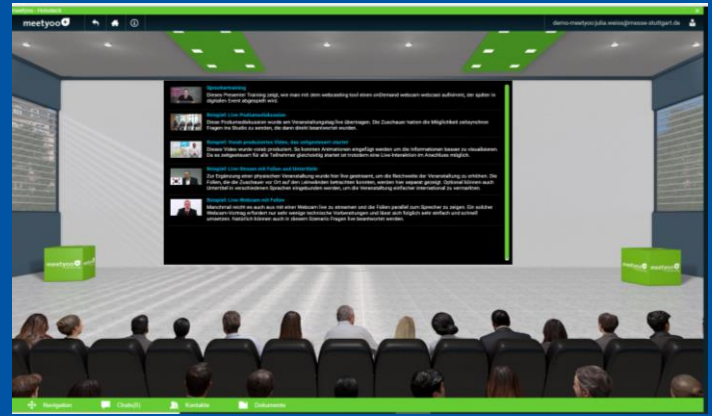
meetyoo

demo-meetyoo;julia.weiss@messe-stuttgart.de

Sprechertraining
Dieses Presenter Training zeigt, wie man mit dem webcasting tool einen unDemand webcast webcast aufnimmt, der später in digitalen Event abgespielt wird.

Beispiel: Live-Podiumsdiskussion
Diese Podiumsdiskussion wurde am Veranstaltungstag live übertragen. Die Zuschauer hatten die Möglichkeit selbstverständlich Fragen ins Studio zu senden, die dann direkt beantwortet wurden.

Beispiel: Vorab produziertes Video, das zeitgesteuert startet
Dieses Video wurde vorab produziert. So konnten Animationen eingefügt werden um die Informationen besser zu visualisieren. Da es zeitgesteuert für alle Teilnehmer gleichzeitig startet ist trotzdem eine Live-Interaktion im Anschluss möglich.

Beispiel: Live-Stream mit Folien und Untertitel
Zur Ergänzung einer physischen Veranstaltung wurde hier live gestreamt, um die Reichweite der Veranstaltung zu erhöhen. Die Folien, die die Zuschauer vor Ort auf den Leinwänden betrachten konnten, werden hier separat gezeigt. Optional können auch Untertitel in verschiedenen Sprachen eingebunden werden, um die Veranstaltung einfacher international zu vermarkten.

Beispiel: Live-Webcam mit Folien
Manchmal reicht es auch aus mit einer Webcam live zu streamen und die Folien parallel zum Sprecher zu zeigen. Ein solcher Webcam-Vortrag erfordert nur sehr wenige technische Vorbereitungen und lässt sich folglich sehr einfach und schnell umsetzen. Natürlich können auch in diesem Szenario Fragen live beantwortet werden.

meetyoo

meetyoo

Navigation
Chats(0)
Kontakte
Dokumente